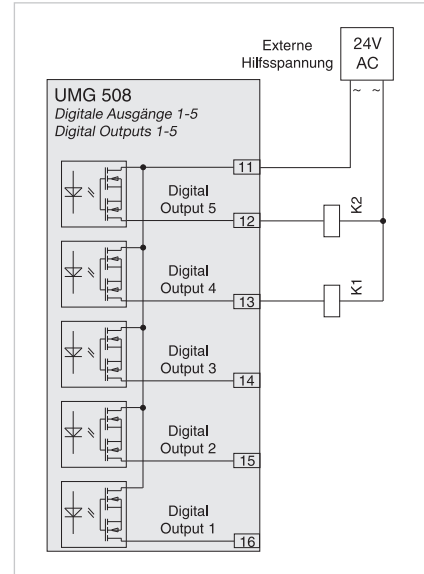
Externe Hilfsspannung

24V AC

~ ~

UMG 508
*Digitale Ausgänge 1-5*
*Digital Outputs 1-5*

11

Digital Output 5

12

K2

Digital Output 4

13

K1

Digital Output 3

14

Digital Output 2

15

Digital Output 1

16